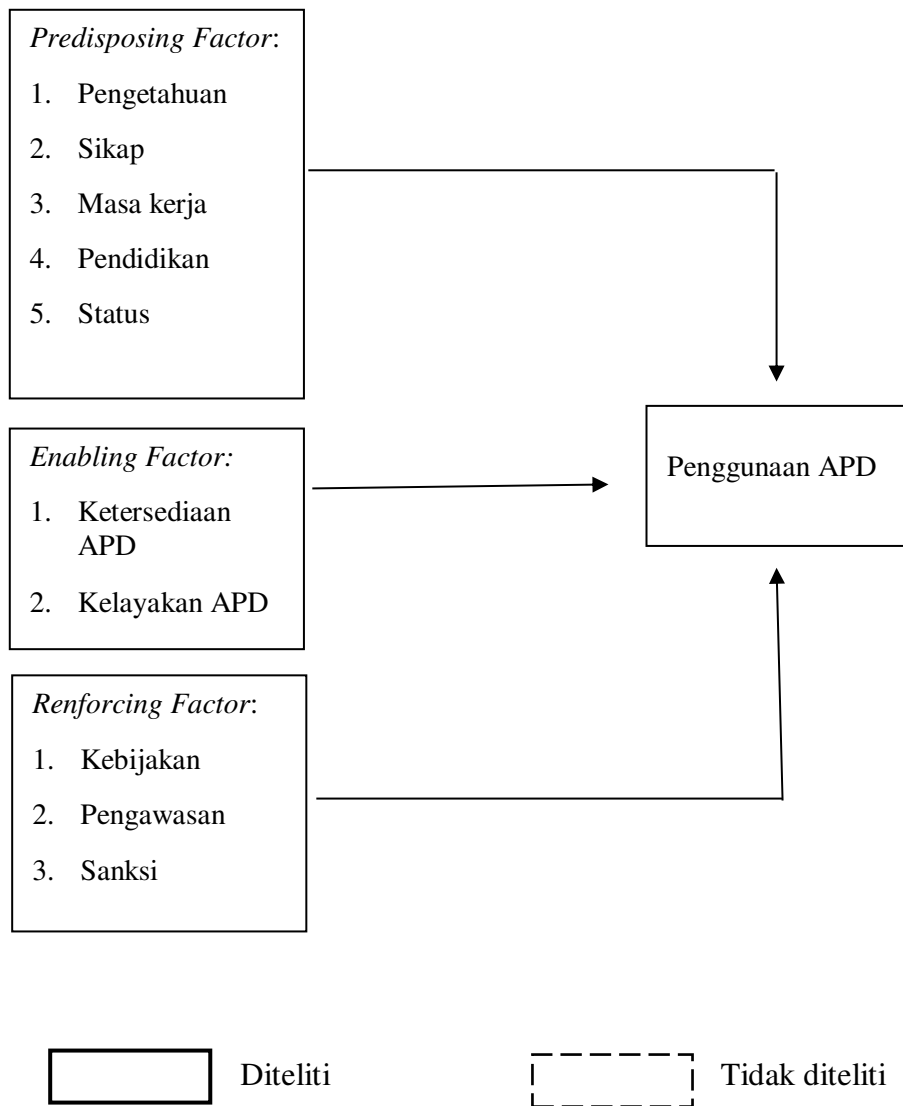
*Predisposing Factor*:

1. Pengetahuan
2. Sikap
3. Masa kerja
4. Pendidikan
5. Status

*Enabling Factor:*

1. Ketersediaan APD
2. Kelayakan APD

*Renforcing Factor*:

1. Kebijakan
2. Pengawasan
3. Sanksi

Penggunaan APD

Diteliti

Tidak diteliti